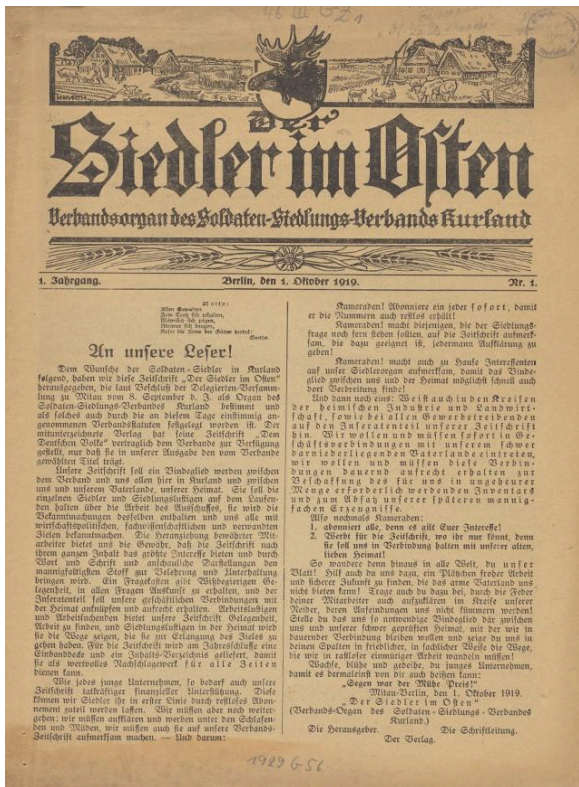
Der
Siedler im Osten

Verbandsorgan des Soldaten-Siedlungs-Verbands Kurland

1. Jahrgang. Berlin, den 1. Oktober 1919. Nr. 1.

Motto:
Allen Gewalten
Zum Trotz sich erhalten,
Nimmer sich beugen,
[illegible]
Goethe.

An unsere Leser!

Dem Wunsche der Soldaten-Siedler in Kurland folgend, haben wir diese Zeitschrift „Der Siedler im Osten" herausgegeben, die laut Beschluß der Delegierten-Versammlung zu Mitau vom 8. September d. J. als Organ des Soldaten-Siedlungs-Verbandes Kurland bestimmt und als solches auch durch die an diesem Tage einstimmig angenommenen Verbandsstatuten festgelegt worden ist. Der mitunterzeichnete Verlag hat seine Zeitschrift „Dem Deutschen Volke" vertraglich dem Verbande zur Verfügung gestellt, was daß sie in unserer Ausgabe den vom Verbande gewählten Titel trägt.

Unsere Zeitschrift soll ein Bindeglied werden zwischen dem Verband und uns allen hier in Kurland und zwischen uns und unserem Vaterlande, unserer Heimat. Sie soll die einzelnen Siedler und Siedlungslustigen auf dem Laufenden halten über die Arbeit des Ausschusses, sie wird die Bekanntmachungen desselben enthalten und uns alle mit wirtschaftspolitischen, fachwissenschaftlichen und verwandten Zielen bekanntmachen. Die Heranziehung bewährter Mitarbeiter bietet uns die Gewähr, daß die Zeitschrift nach ihrem ganzen Inhalt das größte Interesse bieten und durch Wort und Schrift und anschauliche Darstellungen den mannigfaltigsten Stoff zur Belehrung und Unterhaltung bringen wird. Ein Fragekasten gibt Wißbegierigen Gelegenheit, in allen Fragen Auskunft zu erhalten, und der Inseratenteil soll unsere geschäftlichen Verbindungen mit der Heimat anknüpfen und aufrecht erhalten. Arbeitslustigen und Arbeitsuchenden bietet unsere Zeitschrift Gelegenheit, Arbeit zu finden, und Siedlungslustigen in der Heimat wird sie die Wege zeigen, die sie zur Erlangung des Zieles zu gehen haben. Für die Zeitschrift wird am Jahresschluß eine Einbanddecke und ein Inhalts-Verzeichnis geliefert, damit sie als wertvolles Nachschlagewerk für alle Zeiten dienen kann.

Wie jedes junge Unternehmen, so bedarf auch unsere Zeitschrift tatkräftiger finanzieller Unterstützung. Diese können wir Siedler ihr in erster Linie durch restloses Abonnement zuteil werden lassen. Wir müssen aber noch weitergehen; wir müssen aufklären und werben unter den Schlafenden und Müden, wir müssen auch die auf unsere Verbands-Zeitschrift aufmerksam machen. — Und darum:

Kameraden! Abonniere ein jeder sofort, damit er die Nummern auch restlos erhält!

Kameraden! macht diejenigen, die der Siedlungsfrage noch fern stehen sollten, auf die Zeitschrift aufmerksam, die dazu geeignet ist, jedermann Aufklärung zu geben!

Kameraden! macht auch zu Hause Interessenten auf unser Siedlerorgan aufmerksam, damit das Bindeglied zwischen uns und der Heimat möglichst schnell auch dort Verbreitung finde!

Und dann noch eins: Weist auch in den Kreisen der heimischen Industrie und Landwirtschaft, sowie bei allen Gewerbetreibenden auf den Inseratenteil unserer Zeitschrift hin. Wir wollen und müssen sofort in Geschäftsverbindungen mit unserem schwer darniederliegenden Vaterlande eintreten, wir wollen und müssen diese Verbindungen dauernd aufrecht erhalten zur Beschaffung des für uns in ungeheurer Menge erforderlich werdenden Inventars und zum Absatz unserer späteren mannigfachen Erzeugnisse.

Also nochmals Kameraden:
1. abonniert alle, denn es gilt Euer Interesse!
2. Werbt für die Zeitschrift, wo ihr nur könnt, denn sie soll uns in Verbindung halten mit unserer alten, lieben Heimat!

So wandere denn hinaus in alle Welt, du unser Blatt! Hilf auch du uns dazu, ein Plätzchen froher Arbeit und sicherer Zukunft zu finden, die das arme Vaterland uns nicht bieten kann! Trage auch du dazu bei, durch die Feder deiner Mitarbeiter auch aufzuklären im Kreise unserer Neider, deren Anfeindungen uns nicht kümmern werden! Stelle du das uns so notwendige Bindeglied dar zwischen uns und unserer schwer geprüften Heimat, mit der wir in dauernder Verbindung bleiben wollen und zeige du uns in deinen Spalten in friedlicher, in höflicher Weise die Wege, die wir zu rastloser einmütiger Arbeit wandeln müssen!

Wachse, blühe und gedeihe, du junges Unternehmen, damit es dermaleinst von dir auch heißen kann:
„Segen war der Mühe Preis!"
Mitau-Berlin, den 1. Oktober 1919.
„Der Siedler im Osten"
(Verbands-Organ des Soldaten-Siedlungs-Verbandes Kurland.)
Die Herausgeber. Die Schriftleitung.
Der Verlag.

1929 G 56